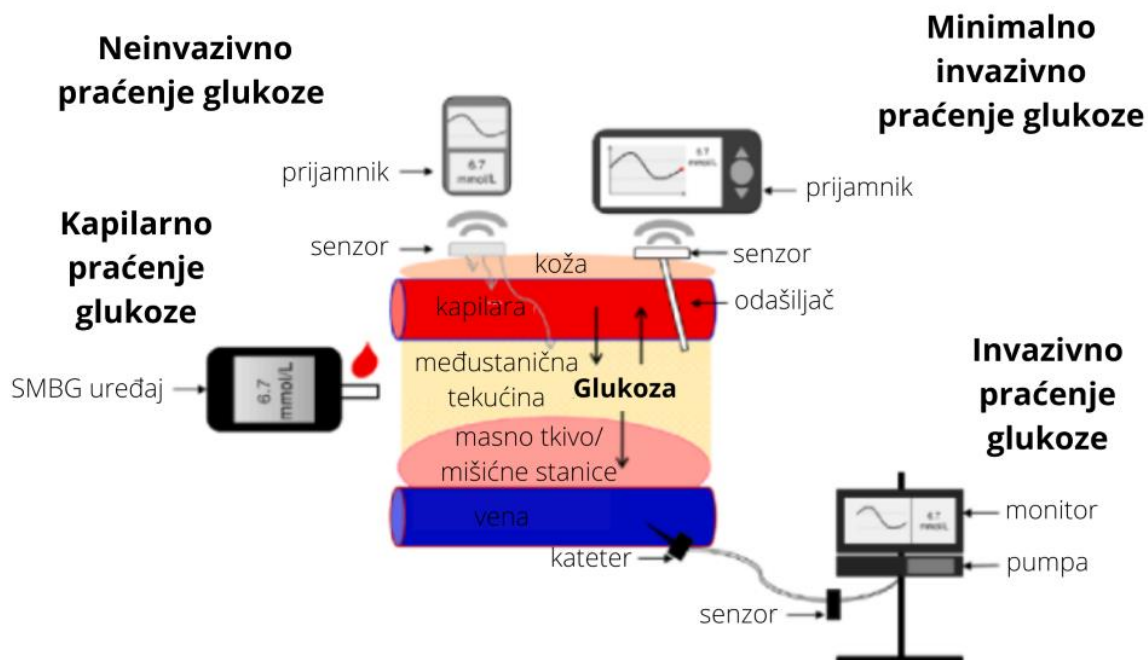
Neinvazivno praćenje glukoze

Minimalno invazivno praćenje glukoze

prijamnik

6.7 mmol/L

6.7 mmol/L

prijamnik

Kapilarno praćenje glukoze

senzor

senzor

koža

kapilara

odašiljač

SMBG uređaj

6.7 mmol/L

međustanična tekućina

Glukoza

Invazivno praćenje glukoze

masno tkivo/ mišićne stanice

vena

monitor

6.7 mmol/L

kateter

pumpa

senzor